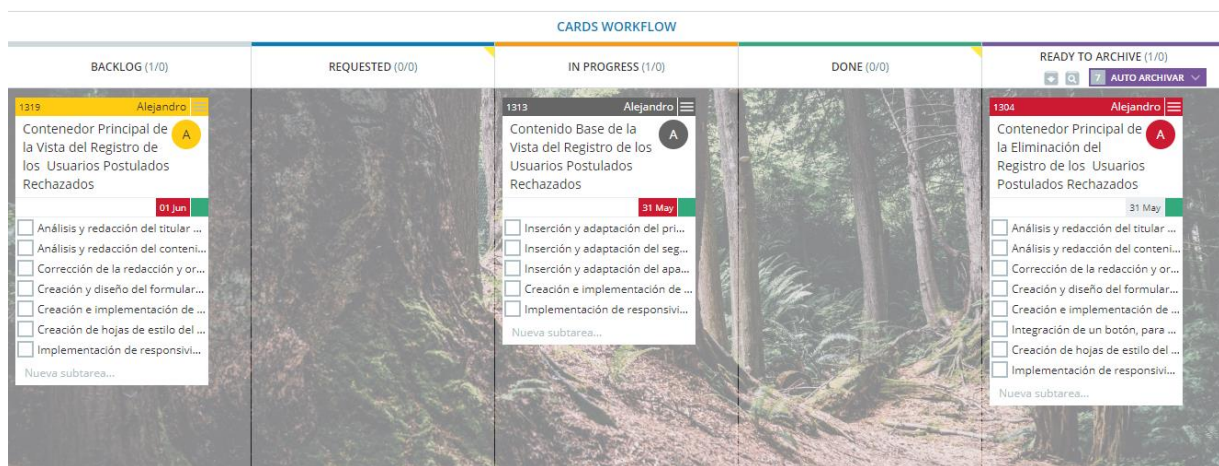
CARDS WORKFLOW

BACKLOG (1/0)

1319 Alejandro
Contenedor Principal de la Vista del Registro de los Usuarios Postulados Rechazados
A
01 Jun
Análisis y redacción del titular ...
Análisis y redacción del conteni...
Corrección de la redacción y or...
Creación y diseño del formular...
Creación e implementación de ...
Creación de hojas de estilo del ...
Implementación de responsivi...
Nueva subtarea...

REQUESTED (0/0)

IN PROGRESS (1/0)

1313 Alejandro
Contenido Base de la Vista del Registro de los Usuarios Postulados Rechazados
A
31 May
Inserción y adaptación del pri...
Inserción y adaptación del seg...
Inserción y adaptación del apa...
Creación e implementación de ...
Implementación de responsivi...
Nueva subtarea...

DONE (0/0)

READY TO ARCHIVE (1/0)
7 AUTO ARCHIVAR

1304 Alejandro
Contenedor Principal de la Eliminación del Registro de los Usuarios Postulados Rechazados
A
31 May
Análisis y redacción del titular ...
Análisis y redacción del conteni...
Corrección de la redacción y or...
Creación y diseño del formular...
Creación e implementación de ...
Integración de un botón, para ...
Creación de hojas de estilo del ...
Implementación de responsivi...
Nueva subtarea...